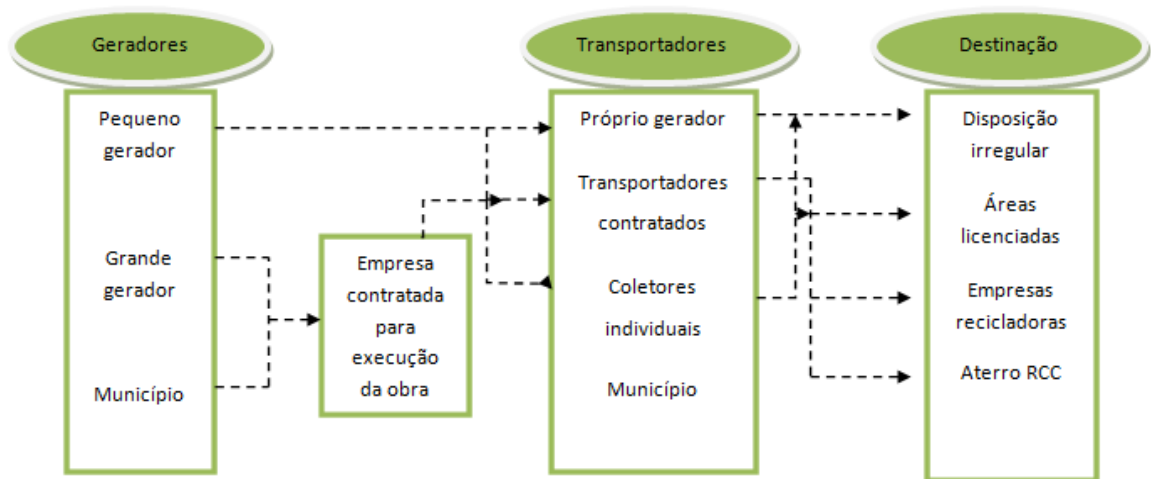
Geradores

Pequeno gerador

Grande gerador

Município

Empresa contratada para execução da obra

Transportadores

Próprio gerador

Transportadores contratados

Coletores individuais

Município

Destinação

Disposição irregular

Áreas licenciadas

Empresas recicladoras

Aterro RCC